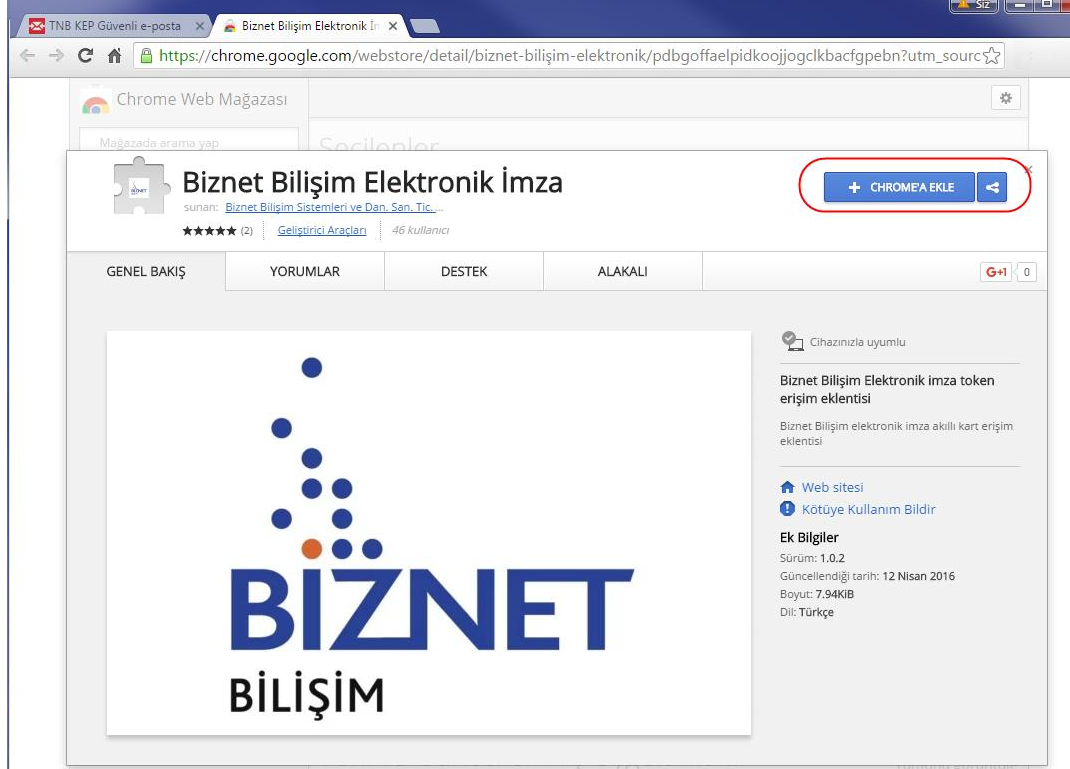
TNB KEP Güvenli e-posta ×
Biznet Bilişim Elektronik İ ×
Siz
https://chrome.google.com/webstore/detail/biznet-bilişim-elektronik/pdbgoffaelpidkoojjogclkbacfgpebn?utm_sourc

Chrome Web Mağazası
Mağazada arama yap
Seçilenler

Biznet Bilişim Elektronik İmza
sunan: Biznet Bilişim Sistemleri ve Dan. San. Tic. ...
★★★★★ (2) Geliştirici Araçları 46 kullanıcı

+ CHROME'A EKLE

GENEL BAKIŞ | YORUMLAR | DESTEK | ALAKALI
G+1 0

BİZNET
BİLİŞİM

Cihazınızla uyumlu

Biznet Bilişim Elektronik imza token erişim eklentisi

Biznet Bilişim elektronik imza akıllı kart erişim eklentisi

Web sitesi
Kötüye Kullanım Bildir

Ek Bilgiler
Sürüm: 1.0.2
Güncellendiği tarih: 12 Nisan 2016
Boyut: 7.94KiB
Dil: Türkçe